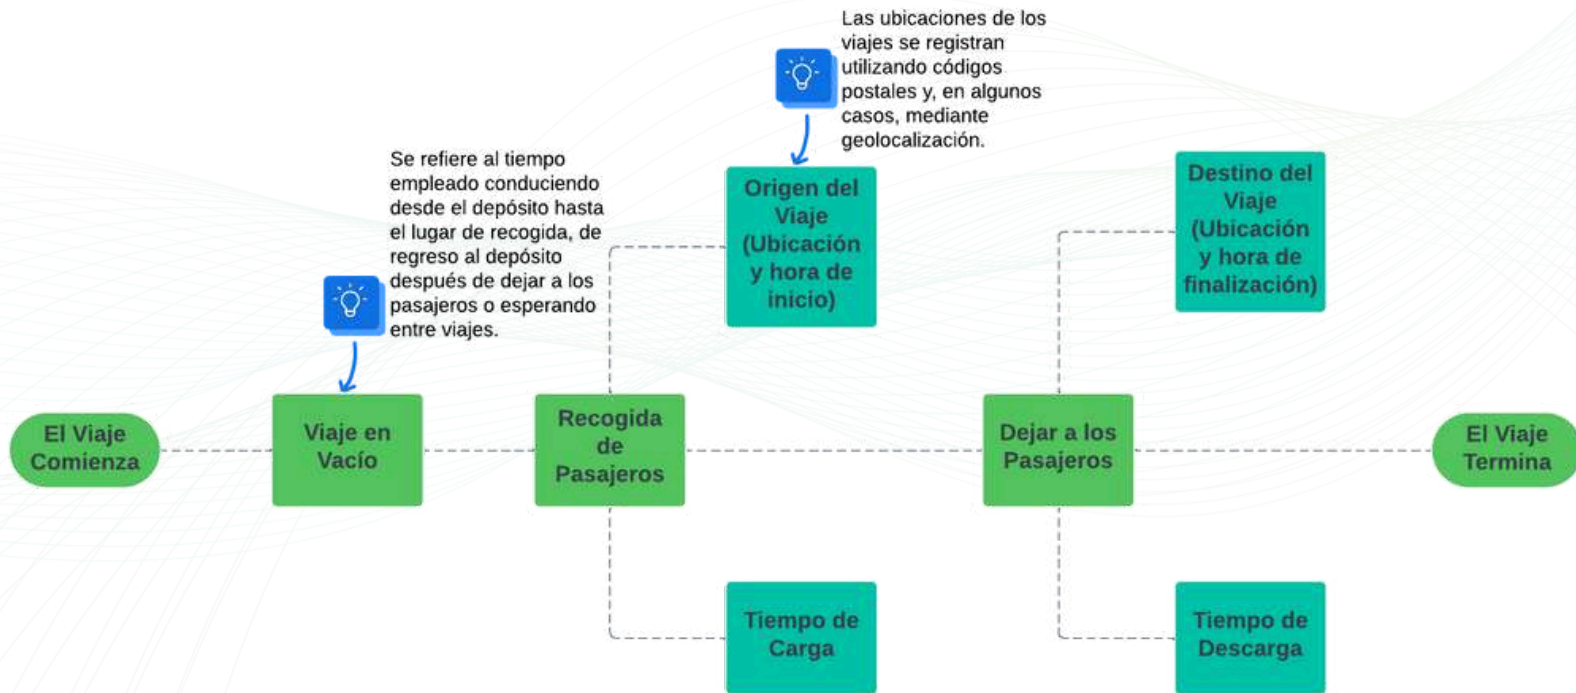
Las ubicaciones de los viajes se registran utilizando códigos postales y, en algunos casos, mediante geolocalización.

Se refiere al tiempo empleado conduciendo desde el depósito hasta el lugar de recogida, de regreso al depósito después de dejar a los pasajeros o esperando entre viajes.

Origen del Viaje (Ubicación y hora de inicio)

Destino del Viaje (Ubicación y hora de finalización)

El Viaje Comienza

Viaje en Vacío

Recogida de Pasajeros

Dejar a los Pasajeros

El Viaje Termina

Tiempo de Carga

Tiempo de Descarga